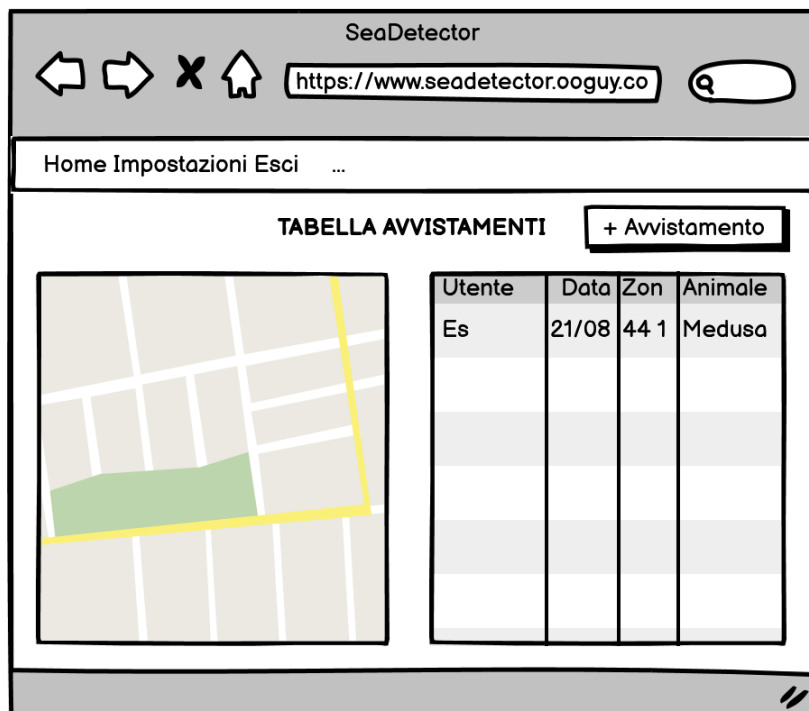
SeaDetector

https://www.seadetector.ooguy.co

Home Impostazioni Esci ...

TABELLA AVVISTAMENTI

+ Avvistamento

| Utente | Data | Zon | Animale |
|---|---|---|---|
| Es | 21/08 | 44 1 | Medusa |
| | | | |
| | | | |
| | | | |
| | | | |
| | | | |